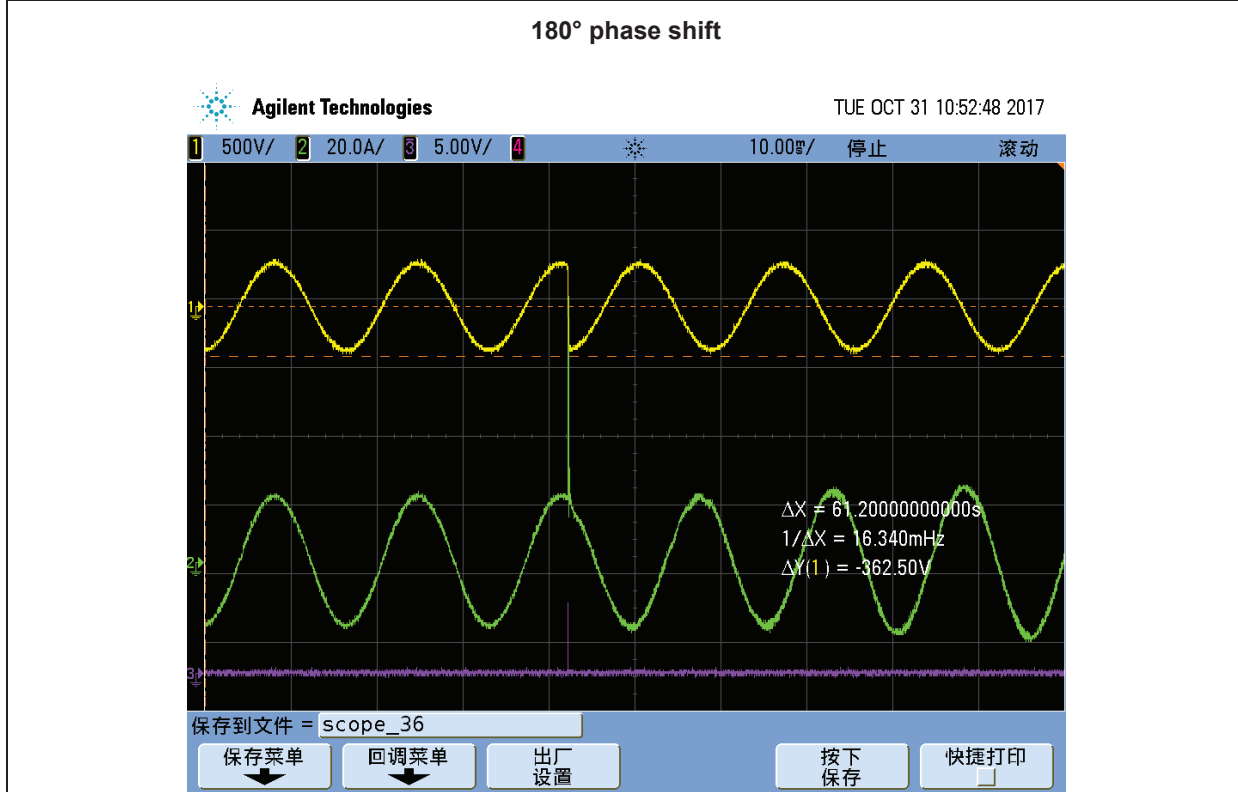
180° phase shift

Agilent Technologies

TUE OCT 31 10:52:48 2017

1 500V/ 2 20.0A/ 3 5.00V/ 4

10.00s/ 停止 滚动

1

2

3

ΔX = 61.20000000000s
1/ΔX = 16.340mHz
ΔY(1) = -362.50V

保存到文件 = scope_36

保存菜单

回调菜单

出厂 设置

按下 保存

快捷打印